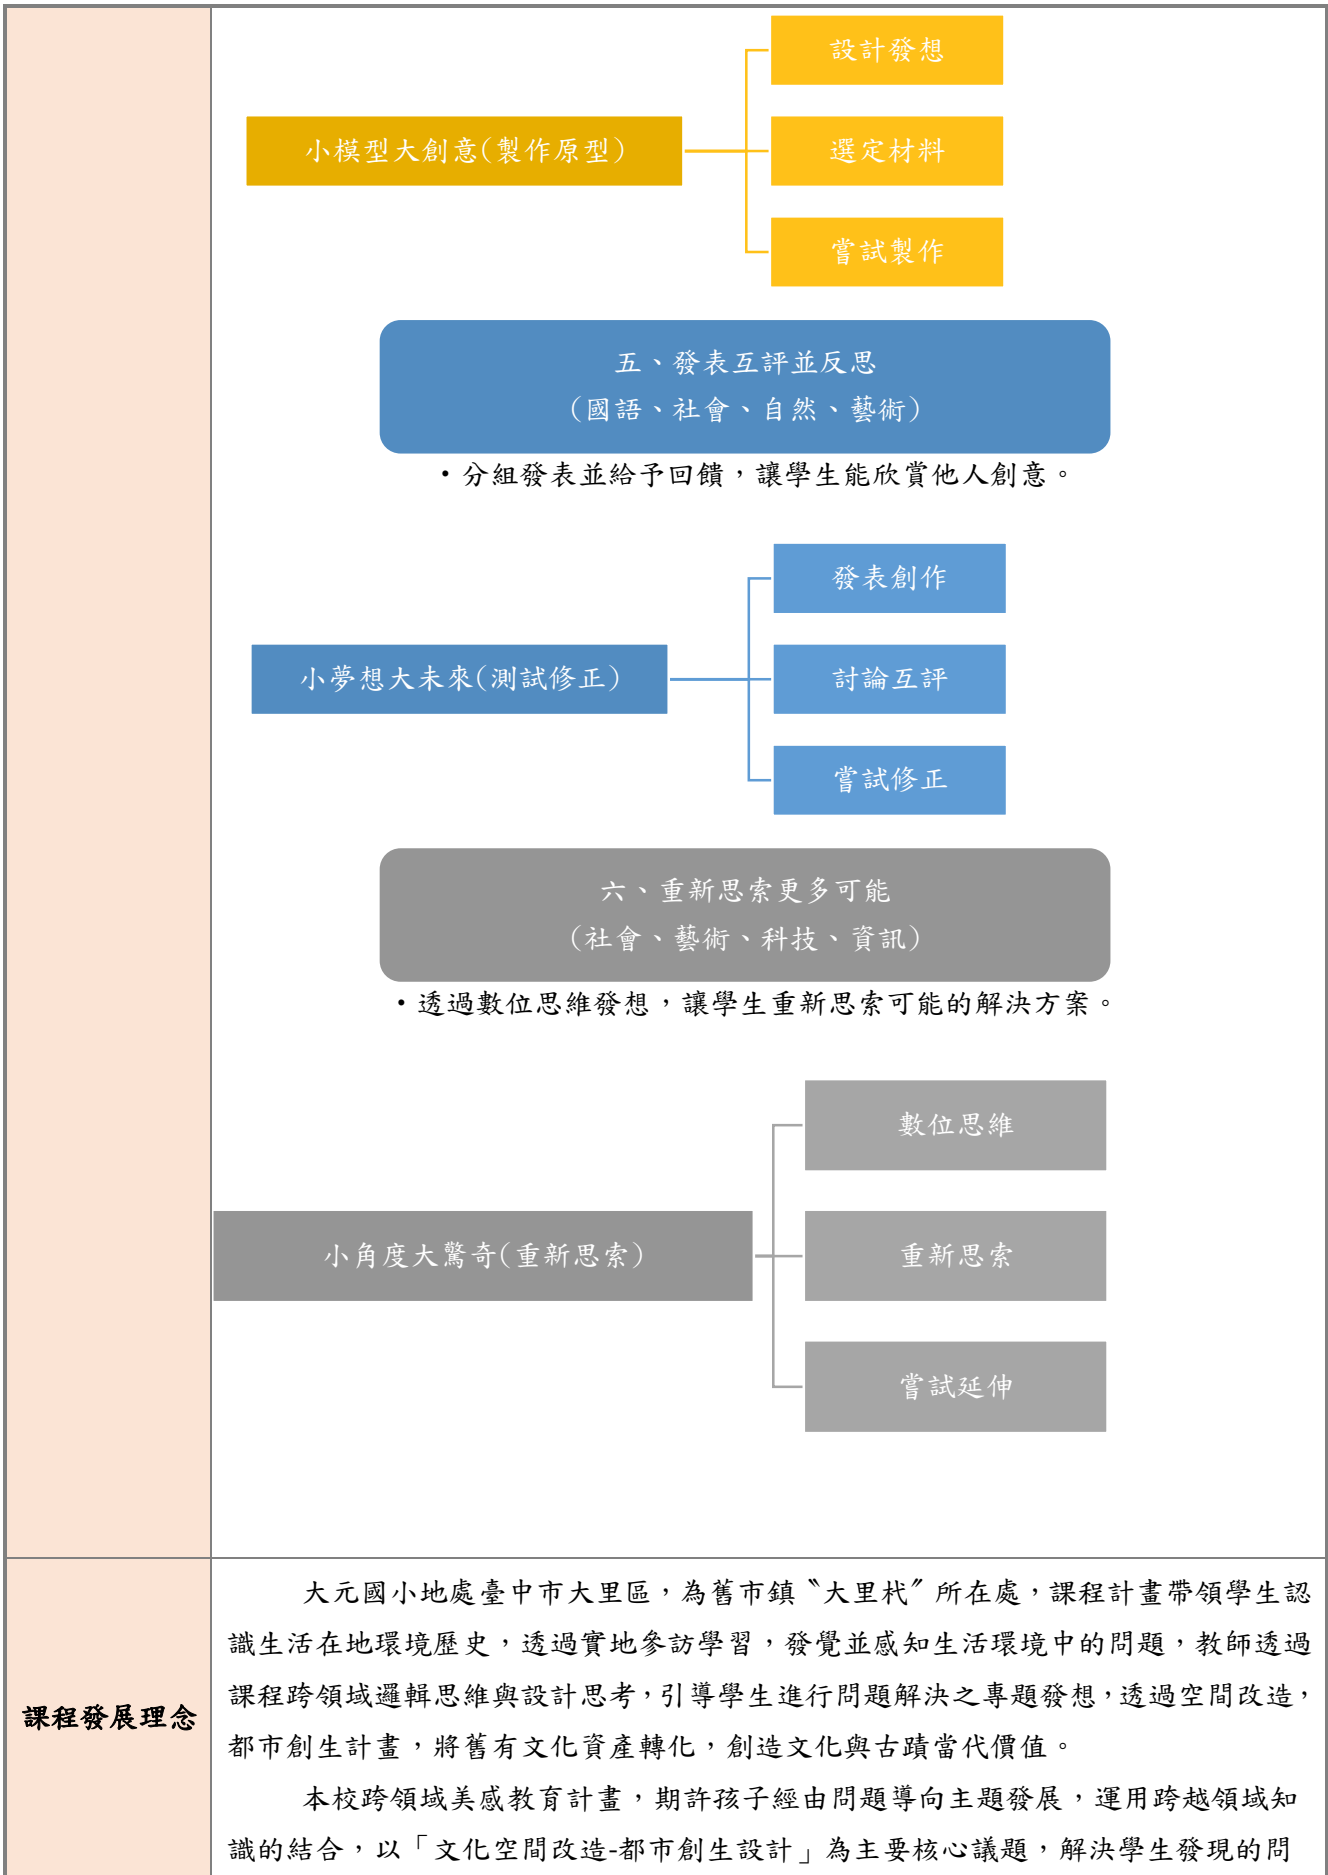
| | |
|---|---|
| | 小模型大創意(製作原型)<br>設計發想<br>選定材料<br>嘗試製作<br><br>五、發表互評並反思<br>(國語、社會、自然、藝術)<br>・分組發表並給予回饋,讓學生能欣賞他人創意。<br><br>小夢想大未來(測試修正)<br>發表創作<br>討論互評<br>嘗試修正<br><br>六、重新思索更多可能<br>(社會、藝術、科技、資訊)<br>・透過數位思維發想,讓學生重新思索可能的解決方案。<br><br>小角度大驚奇(重新思索)<br>數位思維<br>重新思索<br>嘗試延伸 |
| 課程發展理念 | 大元國小地處臺中市大里區,為舊市鎮〝大里杙〞所在處,課程計畫帶領學生認識生活在地環境歷史,透過實地參訪學習,發覺並感知生活環境中的問題,教師透過課程跨領域邏輯思維與設計思考,引導學生進行問題解決之專題發想,透過空間改造,都市創生計畫,將舊有文化資產轉化,創造文化與古蹟當代價值。<br>本校跨領域美感教育計畫,期許孩子經由問題導向主題發展,運用跨越領域知識的結合,以「文化空間改造-都市創生設計」為主要核心議題,解決學生發現的問 |